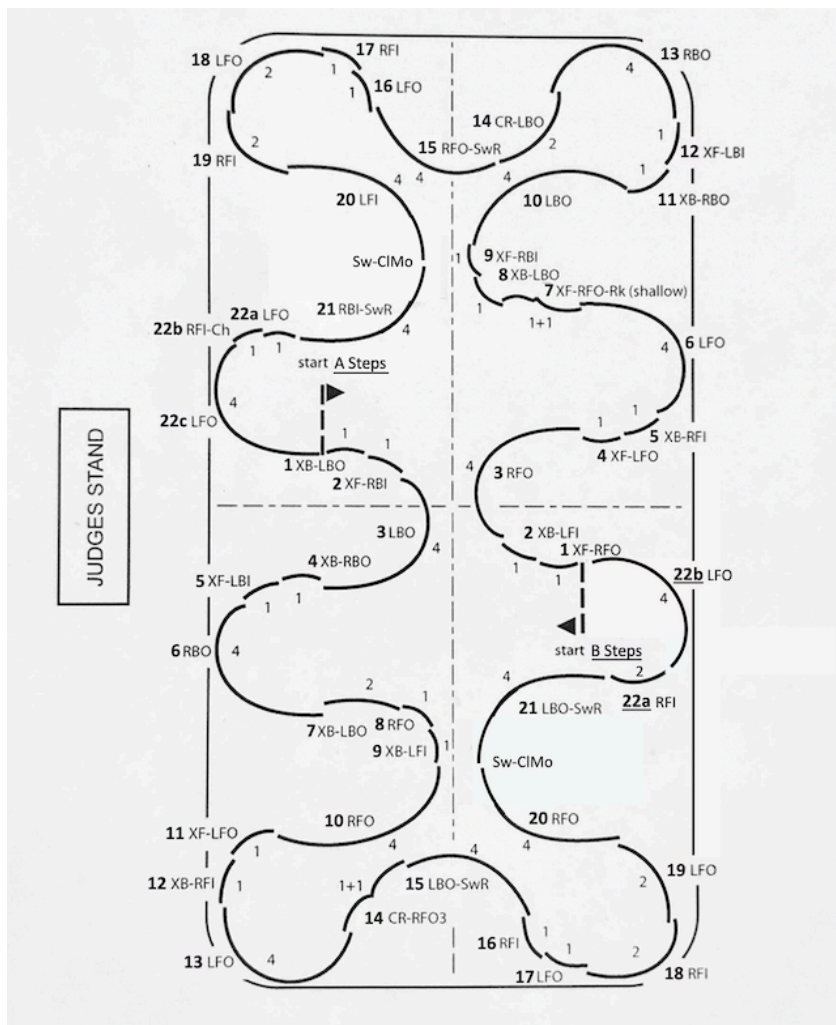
JUDGES STAND

18 LFO
2
1
17 RFI
1
16 LFO
2
19 RFI
15 RFO-SwR
14 CR-LBO
2
4
13 RBO
1
12 XF-LBI
1
11 XB-RBO
20 LFI
4
4
4
10 LBO
Sw-ClMo
1
9 XF-RBI
8 XB-LBO
7 XF-RFO-Rk (shallow)
1
1+1
21 RBI-SwR
4
22a LFO
22b RFI-Ch
1
1
start A Steps
4
6 LFO
22c LFO
4
1
1
1
1
5 XB-RFI
4 XF-LFO
1 XB-LBO
2 XF-RBI
4
3 RFO
3 LBO
4
2 XB-LFI
1 XF-RFO
1
1
22b LFO
4 XB-RBO
5 XF-LBI
1
1
4
6 RBO
4
start B Steps
2
22a RFI
4
21 LBO-SwR
2
1
7 XB-LBO
8 RFO
9 XB-LFI
1
Sw-ClMo
10 RFO
20 RFO
11 XF-LFO
4
4
4
1
19 LFO
12 XB-RFI
1
1+1
15 LBO-SwR
2
14 CR-RFO3
16 RFI
1
1
2
13 LFO
4
17 LFO
18 RFI